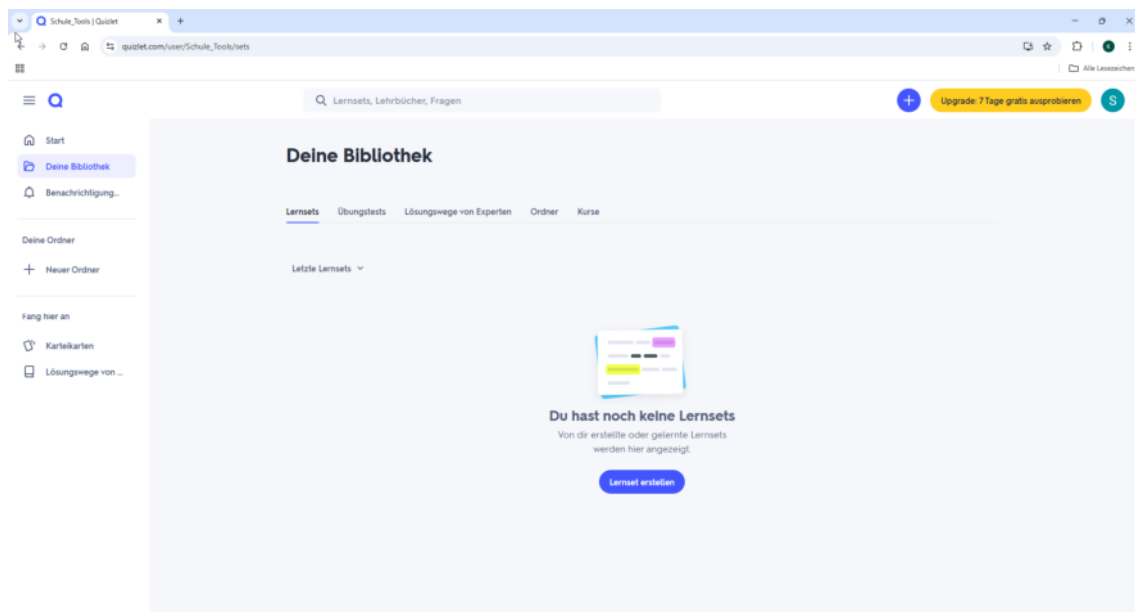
Schule_Tools | Quizlet

quizlet.com/user/Schule_Tools/sets

Alle Lesezeichen

Lernsets, Lehrbücher, Fragen

Upgrade: 7 Tage gratis ausprobieren

S

Start

Deine Bibliothek

Benachrichtigung...

Deine Ordner

Neuer Ordner

Fang hier an

Karteikarten

Lösungswege von ...

Deine Bibliothek

Lernsets Übungstests Lösungswege von Experten Ordner Kurse

Letzte Lernsets

Du hast noch keine Lernsets

Von dir erstellte oder gelernte Lernsets werden hier angezeigt.

Lernset erstellen